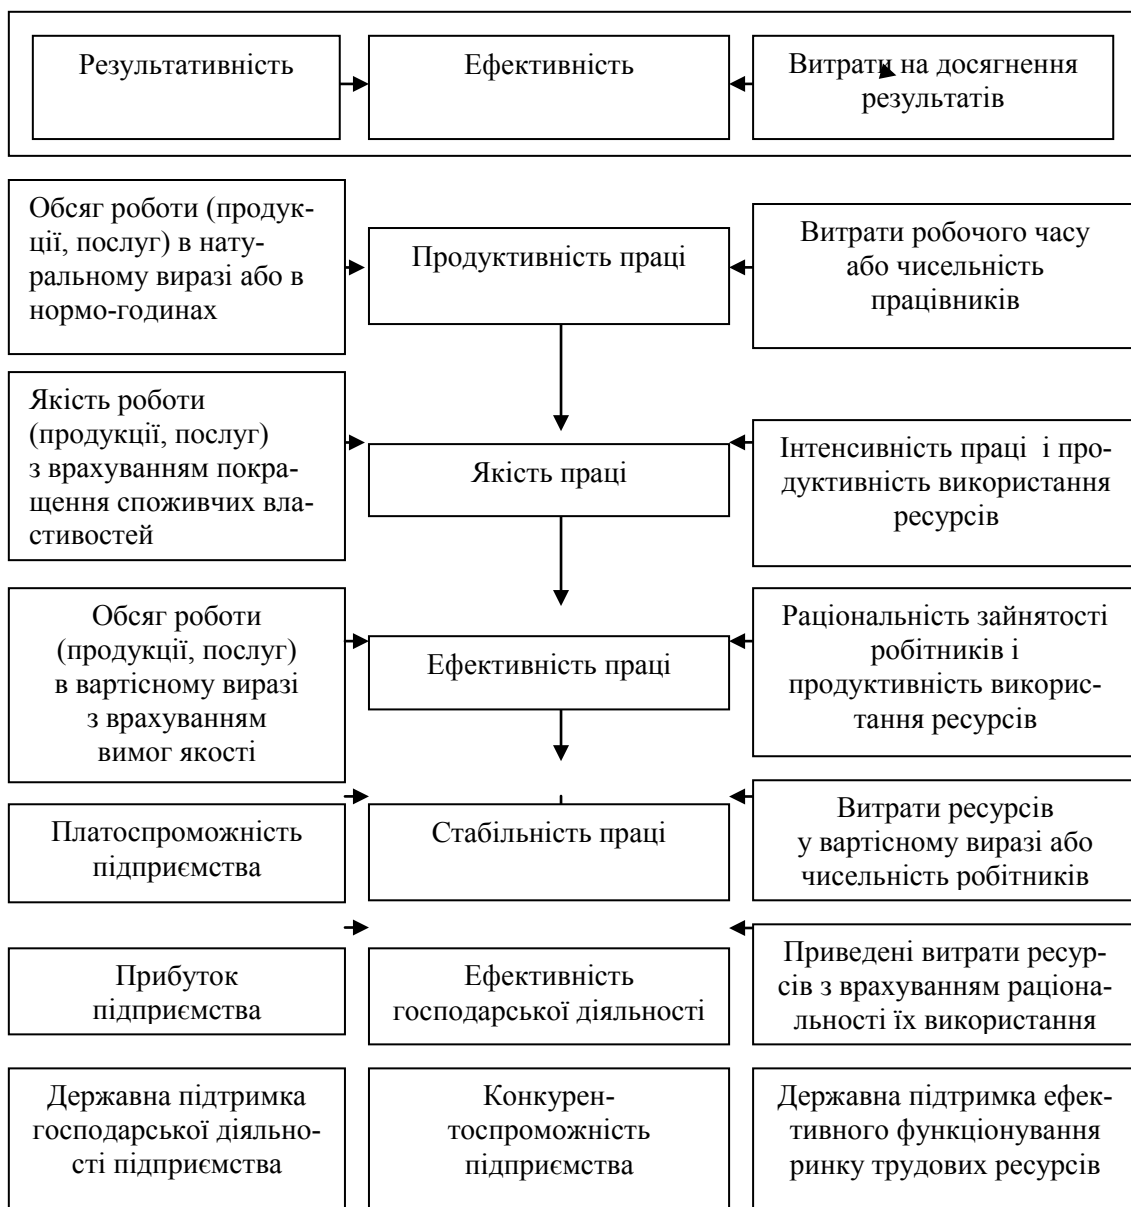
Результативність

Ефективність

Витрати на досягнення результатів

Обсяг роботи (продукції, послуг) в натуральному виразі або в нормо-годинах

Продуктивність праці

Витрати робочого часу або чисельність працівників

Якість роботи (продукції, послуг) з врахуванням покращення споживчих властивостей

Якість праці

Інтенсивність праці і продуктивність використання ресурсів

Обсяг роботи (продукції, послуг) в вартісному виразі з врахуванням вимог якості

Ефективність праці

Раціональність зайнятості робітників і продуктивність використання ресурсів

Платоспроможність підприємства

Стабільність праці

Витрати ресурсів у вартісному виразі або чисельність робітників

Прибуток підприємства

Ефективність господарської діяльності

Приведені витрати ресурсів з врахуванням раціональності їх використання

Державна підтримка господарської діяльності підприємства

Конкурентоспроможність підприємства

Державна підтримка ефективного функціонування ринку трудових ресурсів